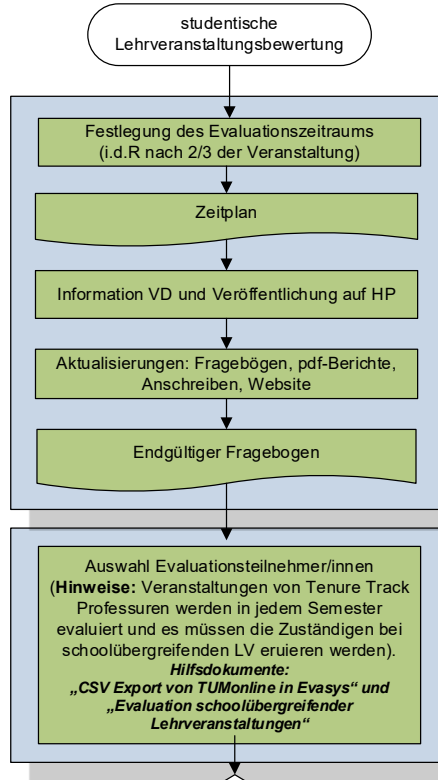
studentische Lehrveranstaltungsbewertung

Festlegung des Evaluationszeitraums (i.d.R nach 2/3 der Veranstaltung)

Zeitplan

Information VD und Veröffentlichung auf HP

Aktualisierungen: Fragebögen, pdf-Berichte, Anschreiben, Website

Endgültiger Fragebogen

Auswahl Evaluationsteilnehmer/innen (**Hinweise:** Veranstaltungen von Tenure Track Professuren werden in jedem Semester evaluiert und es müssen die Zuständigen bei schoolübergreifenden LV eruieren werden).
*Hilfsdokumente:*
*„CSV Export von TUMonline in Evasys" und „Evaluation schoolübergreifender Lehrveranstaltungen"*